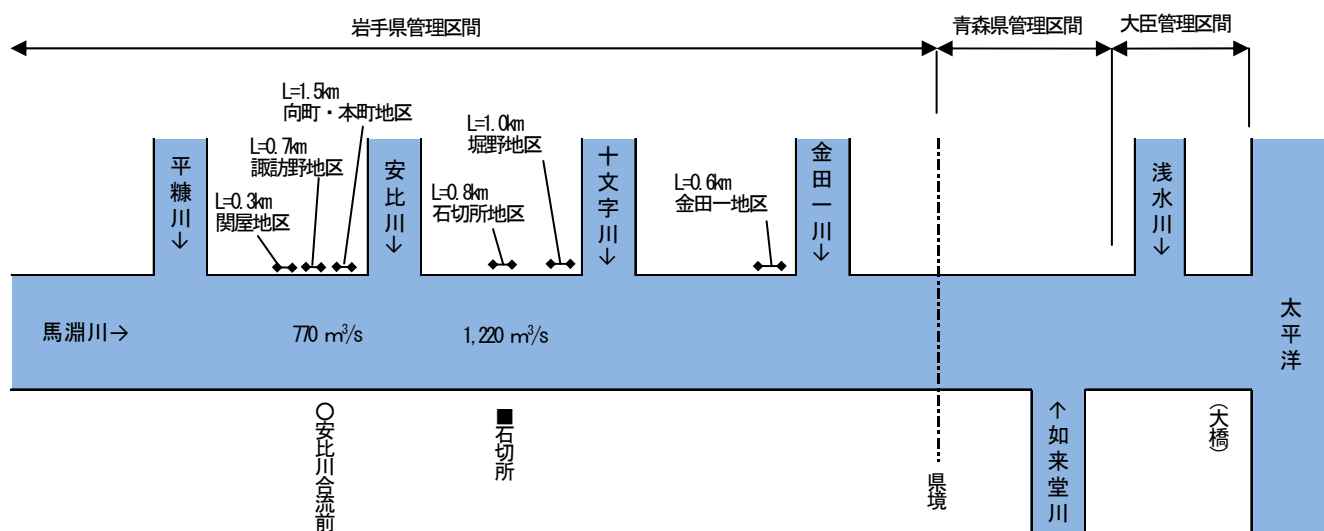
岩手県管理区間
青森県管理区間
大臣管理区間

L=1.5km
向町・本町地区
L=0.7km
諏訪野地区
L=0.3km
関屋地区
L=1.0km
堀野地区
L=0.8km
石切所地区
L=0.6km
金田一地区

平糠川↓
安比川↓
十文字川↓
金田一川↓
浅水川↓

馬淵川→
770 m$^3$/s
1,220 m$^3$/s

太平洋

○安比川合流前
■石切所
県境
↑如来堂川
(大橋)